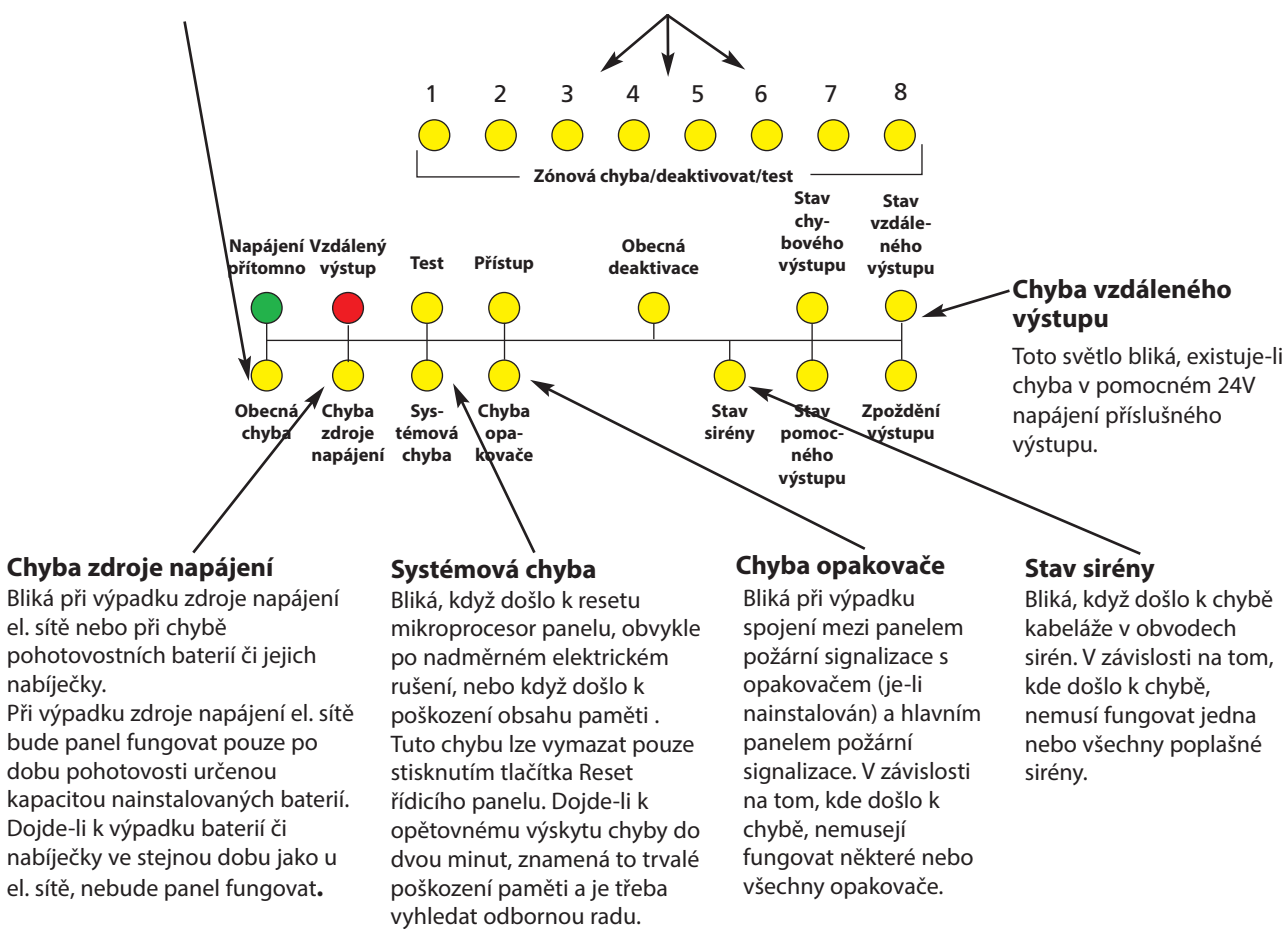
1 2 3 4 5 6 7 8

Zónová chyba/deaktivovat/test

Napájení přítomno

Vzdálený výstup

Test

Přístup

Obecná deaktivace

Stav chybového výstupu

Stav vzdáleného výstupu

Chyba vzdáleného výstupu

Toto světlo bliká, existuje-li chyba v pomocném 24V napájení příslušného výstupu.

Obecná chyba

Chyba zdroje napájení

Systémová chyba

Chyba opakovače

Stav sirény

Stav pomocného výstupu

Zpoždění výstupu

Chyba zdroje napájení
Bliká při výpadku zdroje napájení el. sítě nebo při chybě pohotovostních baterií či jejich nabíječky.
Při výpadku zdroje napájení el. sítě bude panel fungovat pouze po dobu pohotovosti určenou kapacitou nainstalovaných baterií. Dojde-li k výpadku baterií či nabíječky ve stejnou dobu jako u el. sítě, nebude panel fungovat.

Systémová chyba
Bliká, když došlo k resetu mikroprocesor panelu, obvykle po nadměrném elektrickém rušení, nebo když došlo k poškození obsahu paměti . Tuto chybu lze vymazat pouze stisknutím tlačítka Reset řídicího panelu. Dojde-li k opětovnému výskytu chyby do dvou minut, znamená to trvalé poškození paměti a je třeba vyhledat odbornou radu.

Chyba opakovače
Bliká při výpadku spojení mezi panelem požární signalizace s opakovačem (je-li nainstalován) a hlavním panelem požární signalizace. V závislosti na tom, kde došlo k chybě, nemusejí fungovat některé nebo všechny opakovače.

Stav sirény
Bliká, když došlo k chybě kabeláže v obvodech sirén. V závislosti na tom, kde došlo k chybě, nemusí fungovat jedna nebo všechny poplašné sirény.